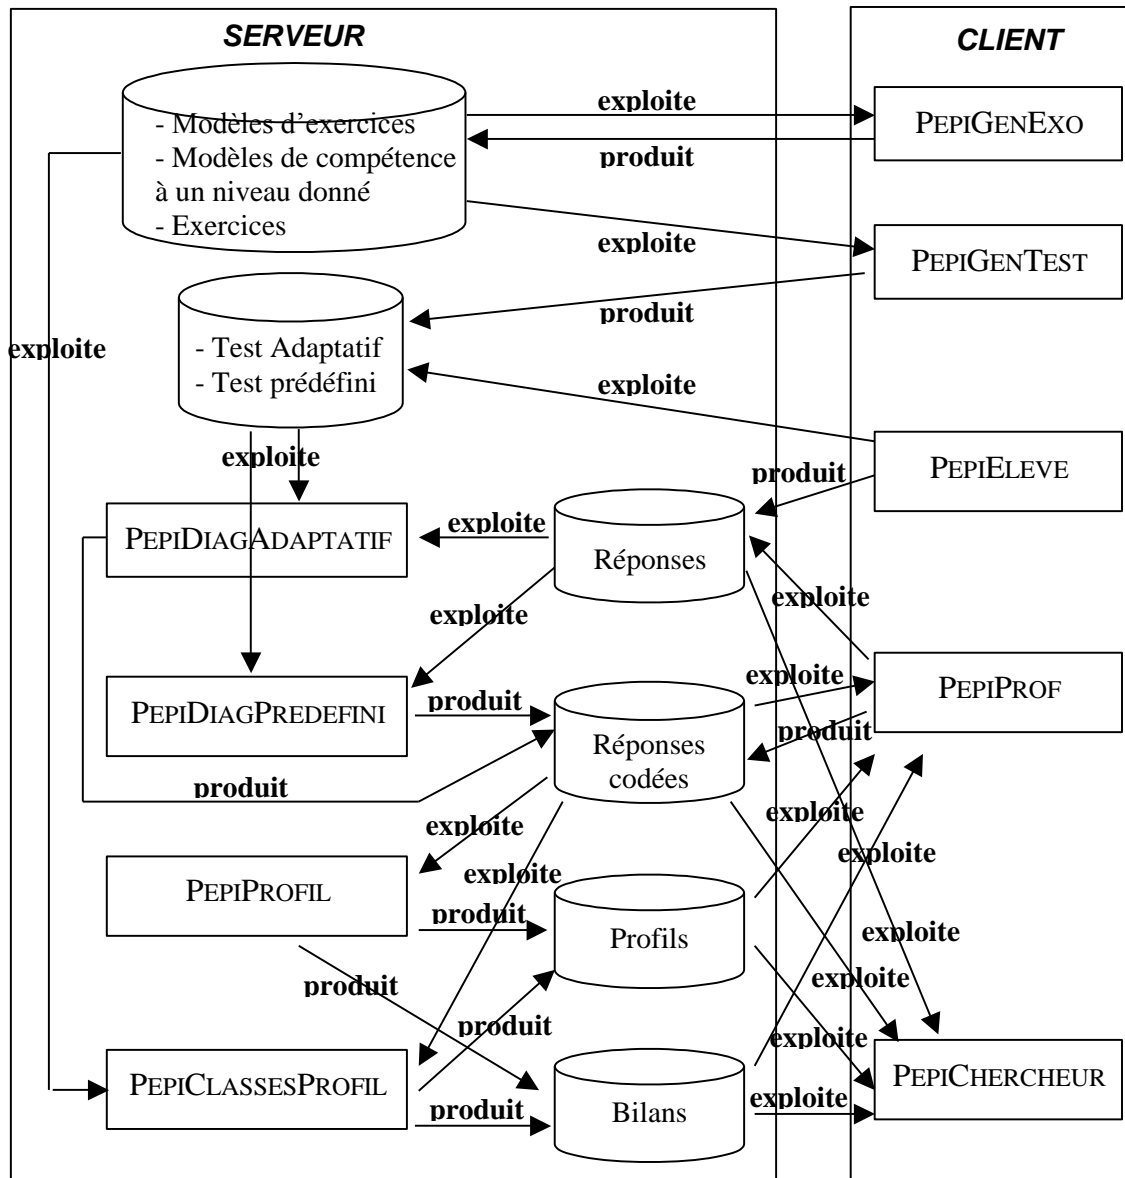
SERVEUR

CLIENT

- Modèles d'exercices
- Modèles de compétence à un niveau donné
- Exercices

exploite

produit

PEPIGENEXO

exploite

PEPIGENTEST

produit

exploite

- Test Adaptatif
- Test prédéfini

exploite

exploite

produit

PEPIELEVE

PEPIDIAGADAPTATIF

exploite

Réponses

exploite

exploite

exploite

PEPIPROF

PEPIDIAGPREDEFINI

produit

Réponses codées

produit

produit

exploite

exploite

exploite

PEPIPROFIL

exploite

produit

Profils

exploite

produit

exploite

produit

exploite

exploite

PEPICLASSESPROFIL

produit

Bilans

exploite

PEPICHERCHEUR